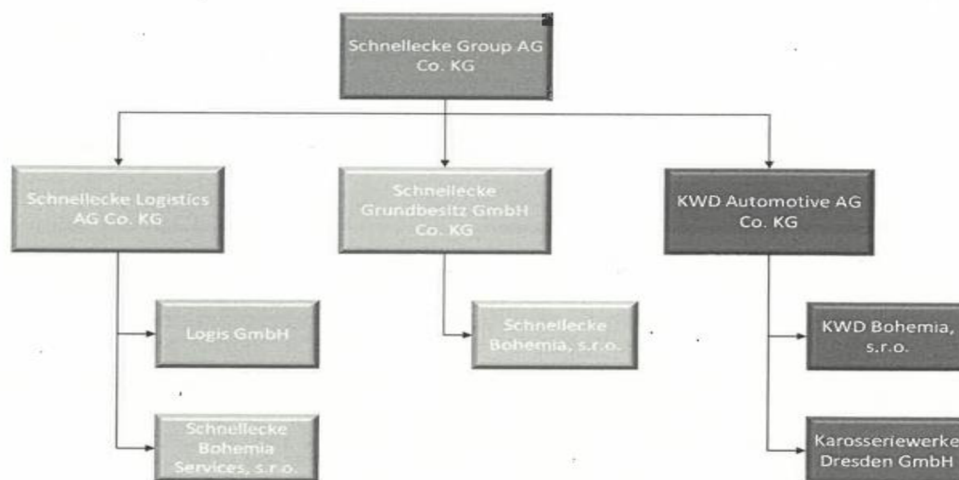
Schnellecke Group AG Co. KG

Schnellecke Logistics AG Co. KG

Logis GmbH

Schnellecke Bohemia Services, s.r.o.

Schnellecke Grundbesitz GmbH Co. KG

Schnellecke Bohemia, s.r.o.

KWD Automotive AG Co. KG

KWD Bohemia, s.r.o.

Karosseriewerke Dresden GmbH